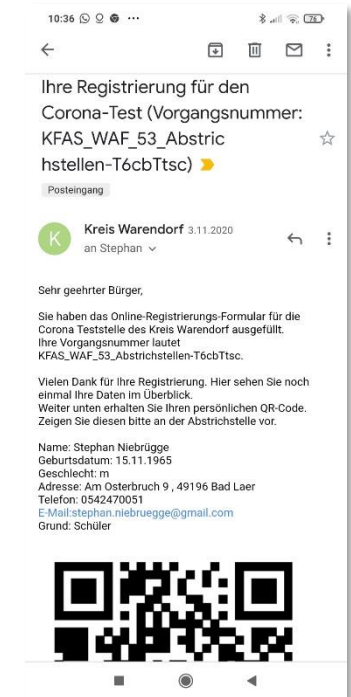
10:36 ⋯ 76

Ihre Registrierung für den Corona-Test (Vorgangsnummer: KFAS_WAF_53_Abstrichstellen-T6cbTtsc)

Posteingang

K

Kreis Warendorf 3.11.2020

an Stephan

Sehr geehrter Bürger,

Sie haben das Online-Registrierungs-Formular für die Corona Teststelle des Kreis Warendorf ausgefüllt. Ihre Vorgangsnummer lautet KFAS_WAF_53_Abstrichstellen-T6cbTtsc.

Vielen Dank für Ihre Registrierung. Hier sehen Sie noch einmal Ihre Daten im Überblick.
Weiter unten erhalten Sie Ihren persönlichen QR-Code. Zeigen Sie diesen bitte an der Abstrichstelle vor.

Name: Stephan Niebrügge
Geburtsdatum: 15.11.1965
Geschlecht: m
Adresse: Am Osterbruch 9 , 49196 Bad Laer
Telefon: 0542470051
E-Mail:stephan.niebruegge@gmail.com
Grund: Schüler